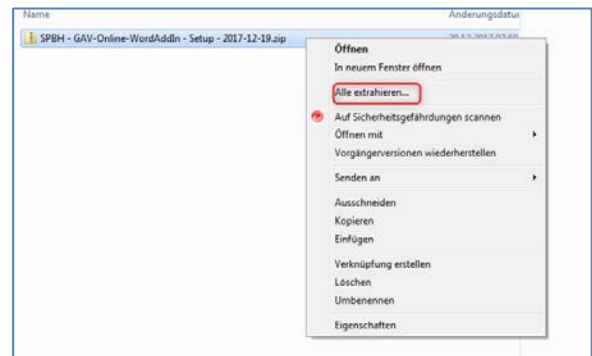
Name

Änderungsdatu

SPBH - GAV-Online-WordAddIn - Setup - 2017-12-19.zip

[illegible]

Öffnen
In neuem Fenster öffnen
Alle extrahieren...
Auf Sicherheitsgefährdungen scannen
Öffnen mit
Vorgängerversionen wiederherstellen
Senden an
Ausschneiden
Kopieren
Einfügen
Verknüpfung erstellen
Löschen
Umbenennen
Eigenschaften